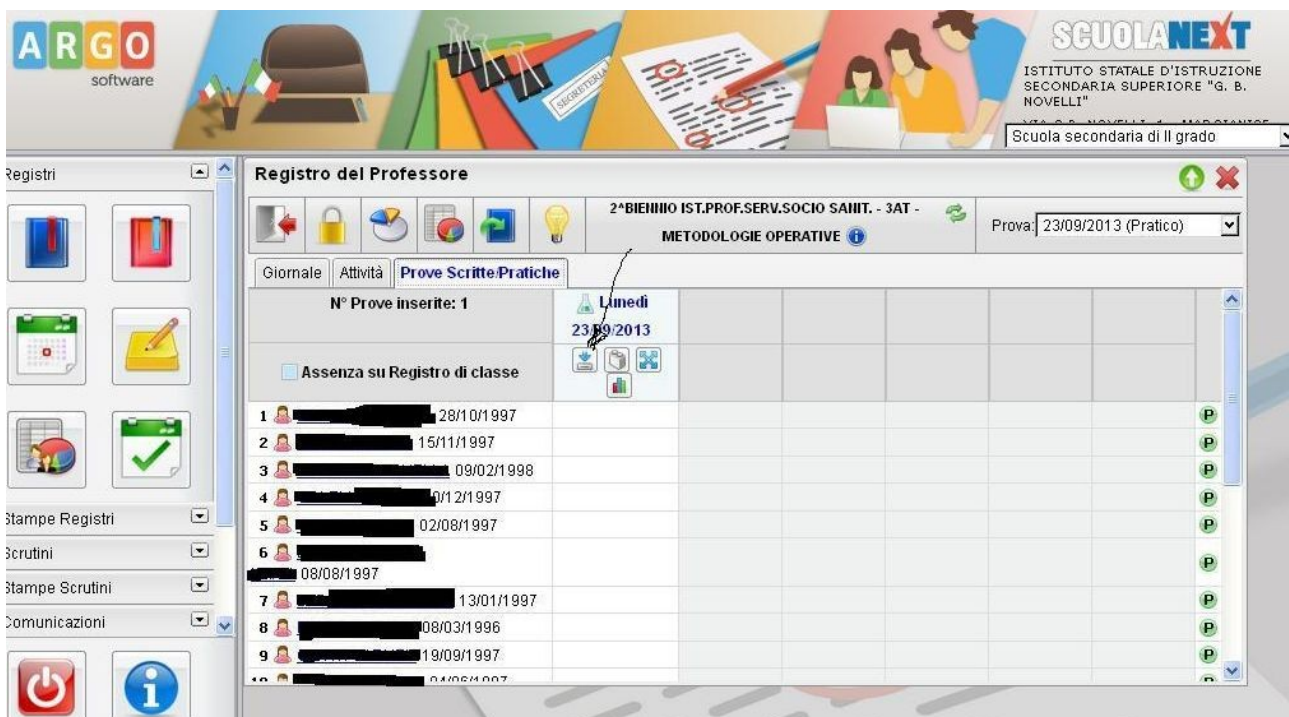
ARGO software

SEGRETERIA

SCUOLANEXT
ISTITUTO STATALE D'ISTRUZIONE SECONDARIA SUPERIORE "G. B. NOVELLI"
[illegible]
Scuola secondaria di II grado

Registri

Stampe Registri
Scrutini
Stampe Scrutini
Comunicazioni

Registro del Professore

2^BIENNIO IST.PROF.SERV.SOCIO SANIT. - 3AT -
METODOLOGIE OPERATIVE

Prova: 23/09/2013 (Pratico)

Giornale | Attività | Prove Scritte/Pratiche

| N° Prove inserite: 1 | Lunedì 23/09/2013 | | | | | | |
|---|---|---|---|---|---|---|---|
| Assenza su Registro di classe | | | | | | | |
| 1 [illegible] 28/10/1997 | | | | | | | P |
| 2 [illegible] 15/11/1997 | | | | | | | P |
| 3 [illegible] 09/02/1998 | | | | | | | P |
| 4 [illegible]0/12/1997 | | | | | | | P |
| 5 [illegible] 02/08/1997 | | | | | | | P |
| 6 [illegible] 08/08/1997 | | | | | | | P |
| 7 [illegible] 13/01/1997 | | | | | | | P |
| 8 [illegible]08/03/1996 | | | | | | | P |
| 9 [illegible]19/09/1997 | | | | | | | P |
| 10 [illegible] | | | | | | | P |